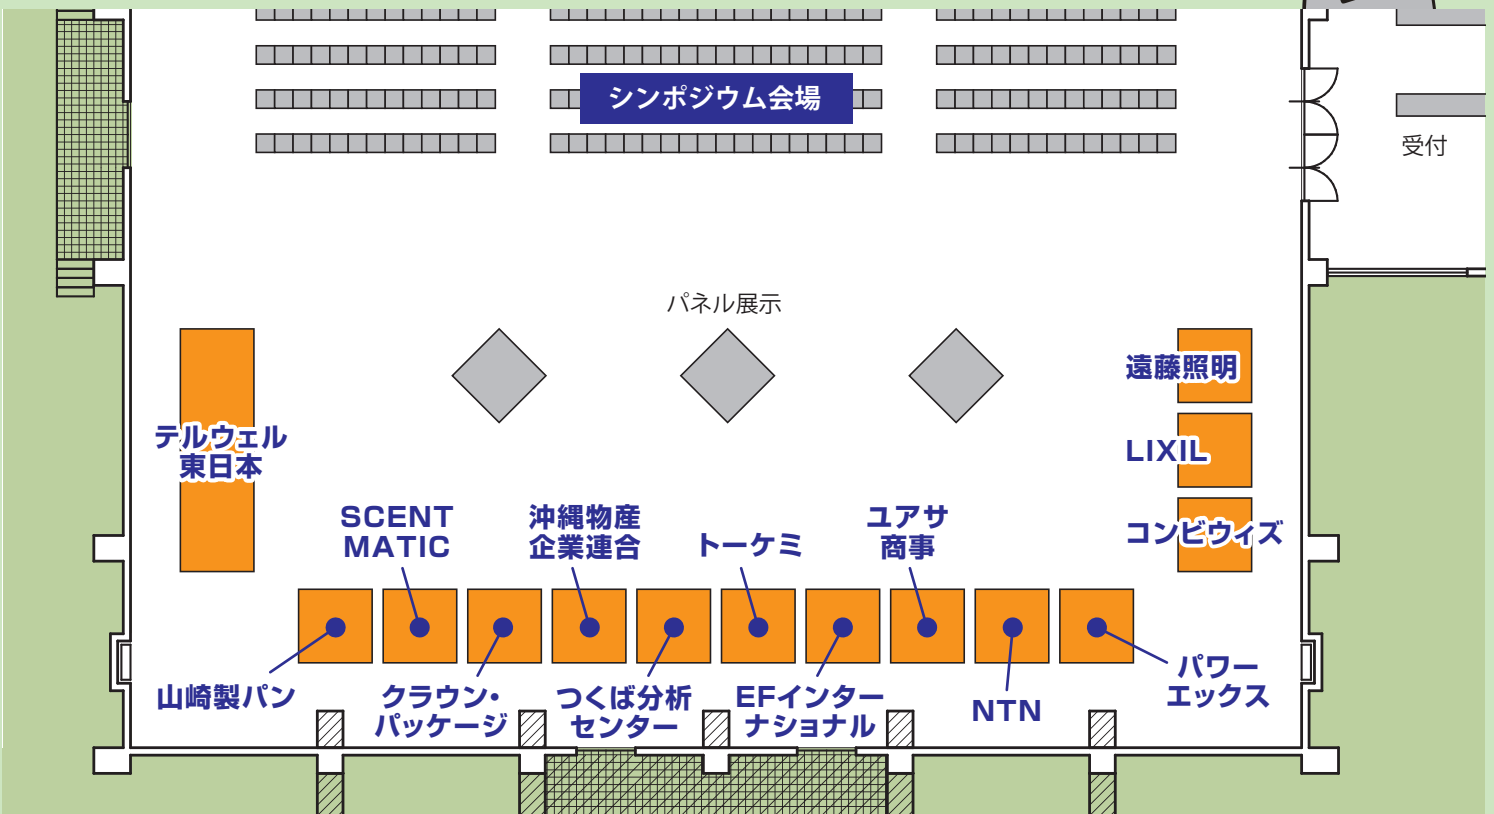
シンポジウム会場

受付

パネル展示

テルウェル
東日本

遠藤照明

LIXIL

コンビウィズ

SCENT
MATIC

沖縄物産
企業連合

トーケミ

ユアサ
商事

山崎製パン

クラウン・
パッケージ

つくば分析
センター

EFインター
ナショナル

NTN

パワー
エックス